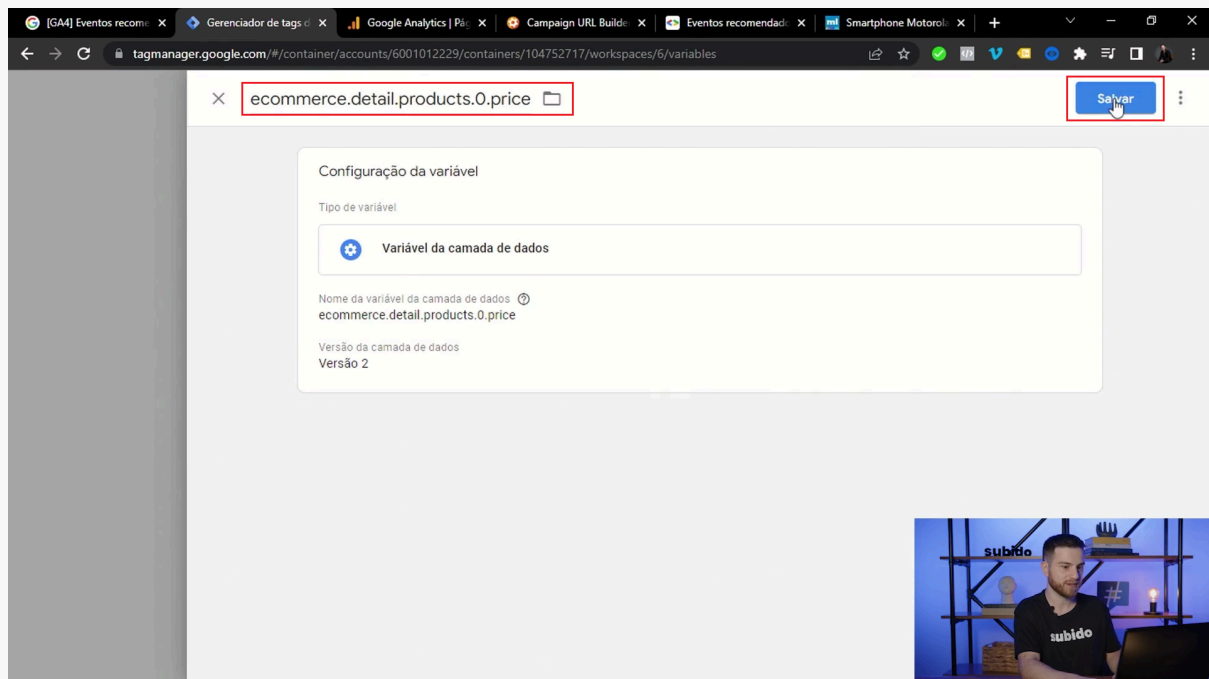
[GA4] Eventos recome ×
Gerenciador de tags d ×
Google Analytics | Pág ×
Campaign URL Builde ×
Eventos recomendado ×
Smartphone Motorola ×
+

tagmanager.google.com/#/container/accounts/6001012229/containers/104752717/workspaces/6/variables

ecommerce.detail.products.0.price

Salvar

Configuração da variável

Tipo de variável

Variável da camada de dados

Nome da variável da camada de dados
ecommerce.detail.products.0.price

Versão da camada de dados
Versão 2

subido

subido